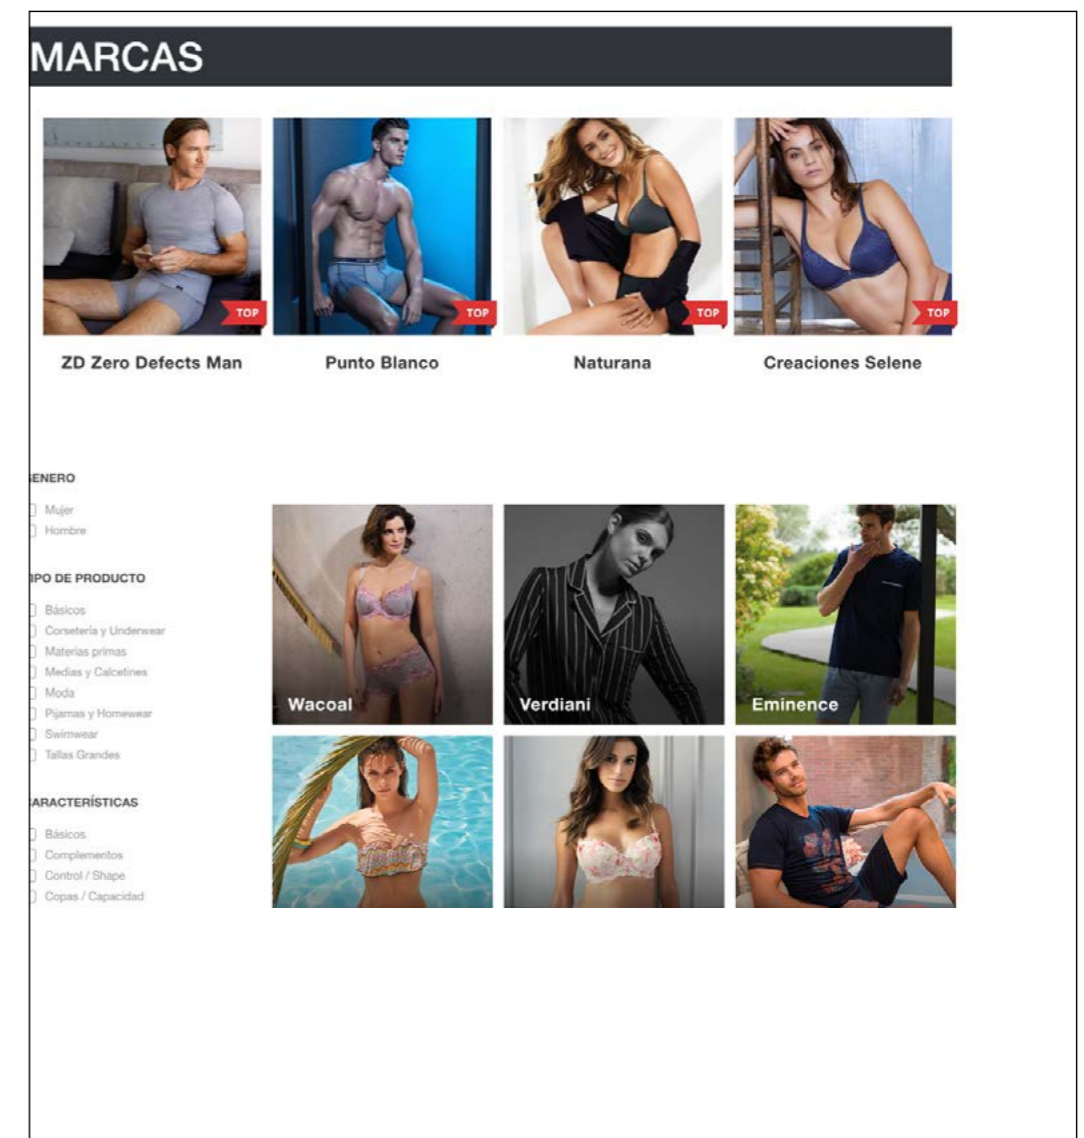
MARCAS

TOP
ZD Zero Defects Man

TOP
Punto Blanco

TOP
Naturana

TOP
Creaciones Selene

ENERO
Mujer
Hombre

IPO DE PRODUCTO
Básicos
Corsetería y Underwear
Materias primas
Medias y Calcetines
Moda
Pijamas y Homewear
Swimwear
Tallas Grandes

ARACTERÍSTICAS
Básicos
Complementos
Control / Shape
Copas / Capacidad

Wacoal

Verdiani

Eminence